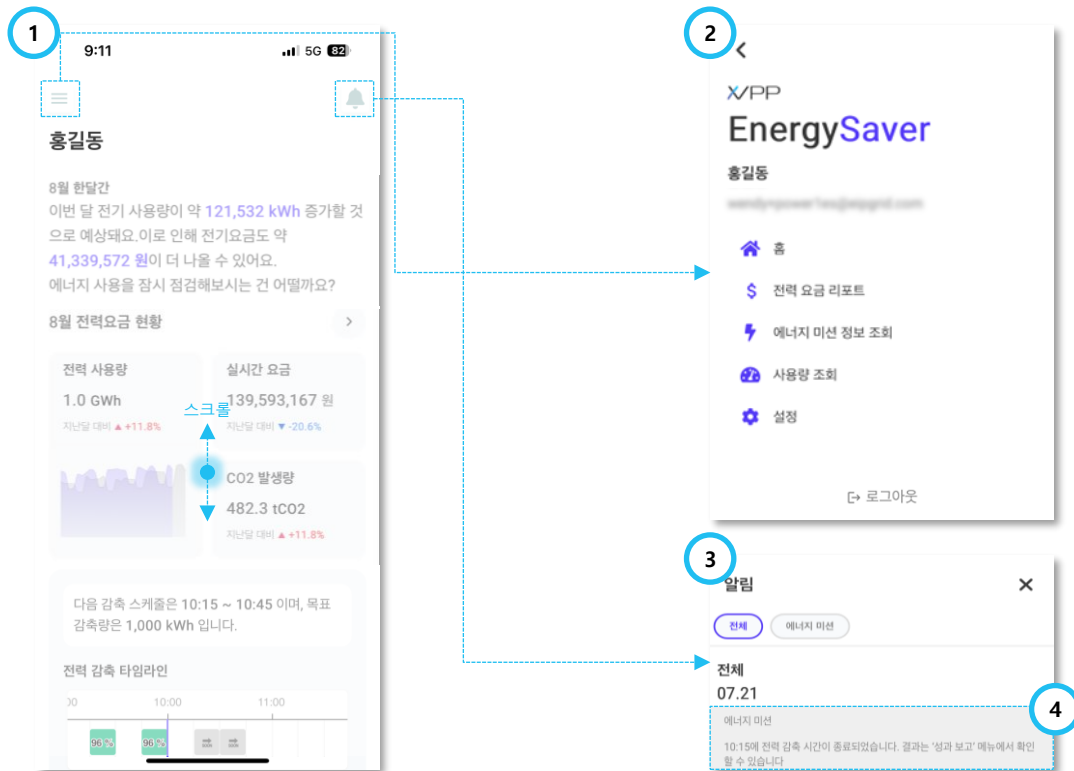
1

9:11 5G 82

홍길동

8월 한달간
이번 달 전기 사용량이 약 121,532 kWh 증가할 것으로 예상돼요.이로 인해 전기요금도 약 41,339,572 원이 더 나올 수 있어요.
에너지 사용을 잠시 점검해보시는 건 어떨까요?

8월 전력요금 현황

전력 사용량
1.0 GWh
지난달 대비 ▲ +11.8%

실시간 요금
139,593,167 원
지난달 대비 ▼ -20.6%

스크롤

CO2 발생량
482.3 tCO2
지난달 대비 ▲ +11.8%

다음 감축 스케줄은 10:15 ~ 10:45 이며, 목표 감축량은 1,000 kWh 입니다.

전력 감축 타임라인

00 10:00 11:00

96 % 96 %

2

VPP
EnergySaver

홍길동
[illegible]

홈
전력 요금 리포트
에너지 미션 정보 조회
사용량 조회
설정

로그아웃

3

알림

전체 에너지 미션

전체
07.21

4

에너지 미션
10:15에 전력 감축 시간이 종료되었습니다. 결과는 '성과 보고' 메뉴에서 확인할 수 있습니다